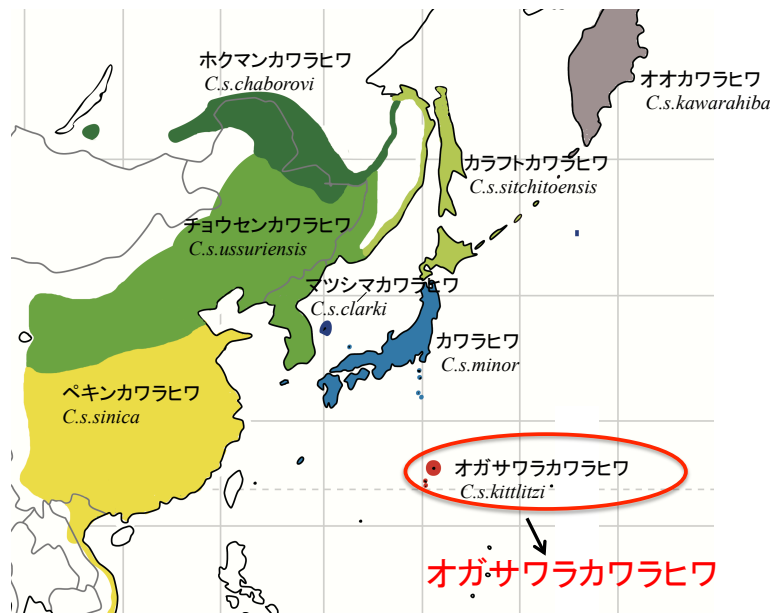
ホクマンカワラヒワ
C.s.chaborovi

オオカワラヒワ
C.s.kawarahiba

カラフトカワラヒワ
C.s.sitchitoensis

チョウセンカワラヒワ
C.s.ussuriensis

マツシマカワラヒワ
C.s.clarki

カワラヒワ
C.s.minor

ペキンカワラヒワ
C.s.sinica

オガサワラカワラヒワ
C.s.kittlitzi

オガサワラカワラヒワ